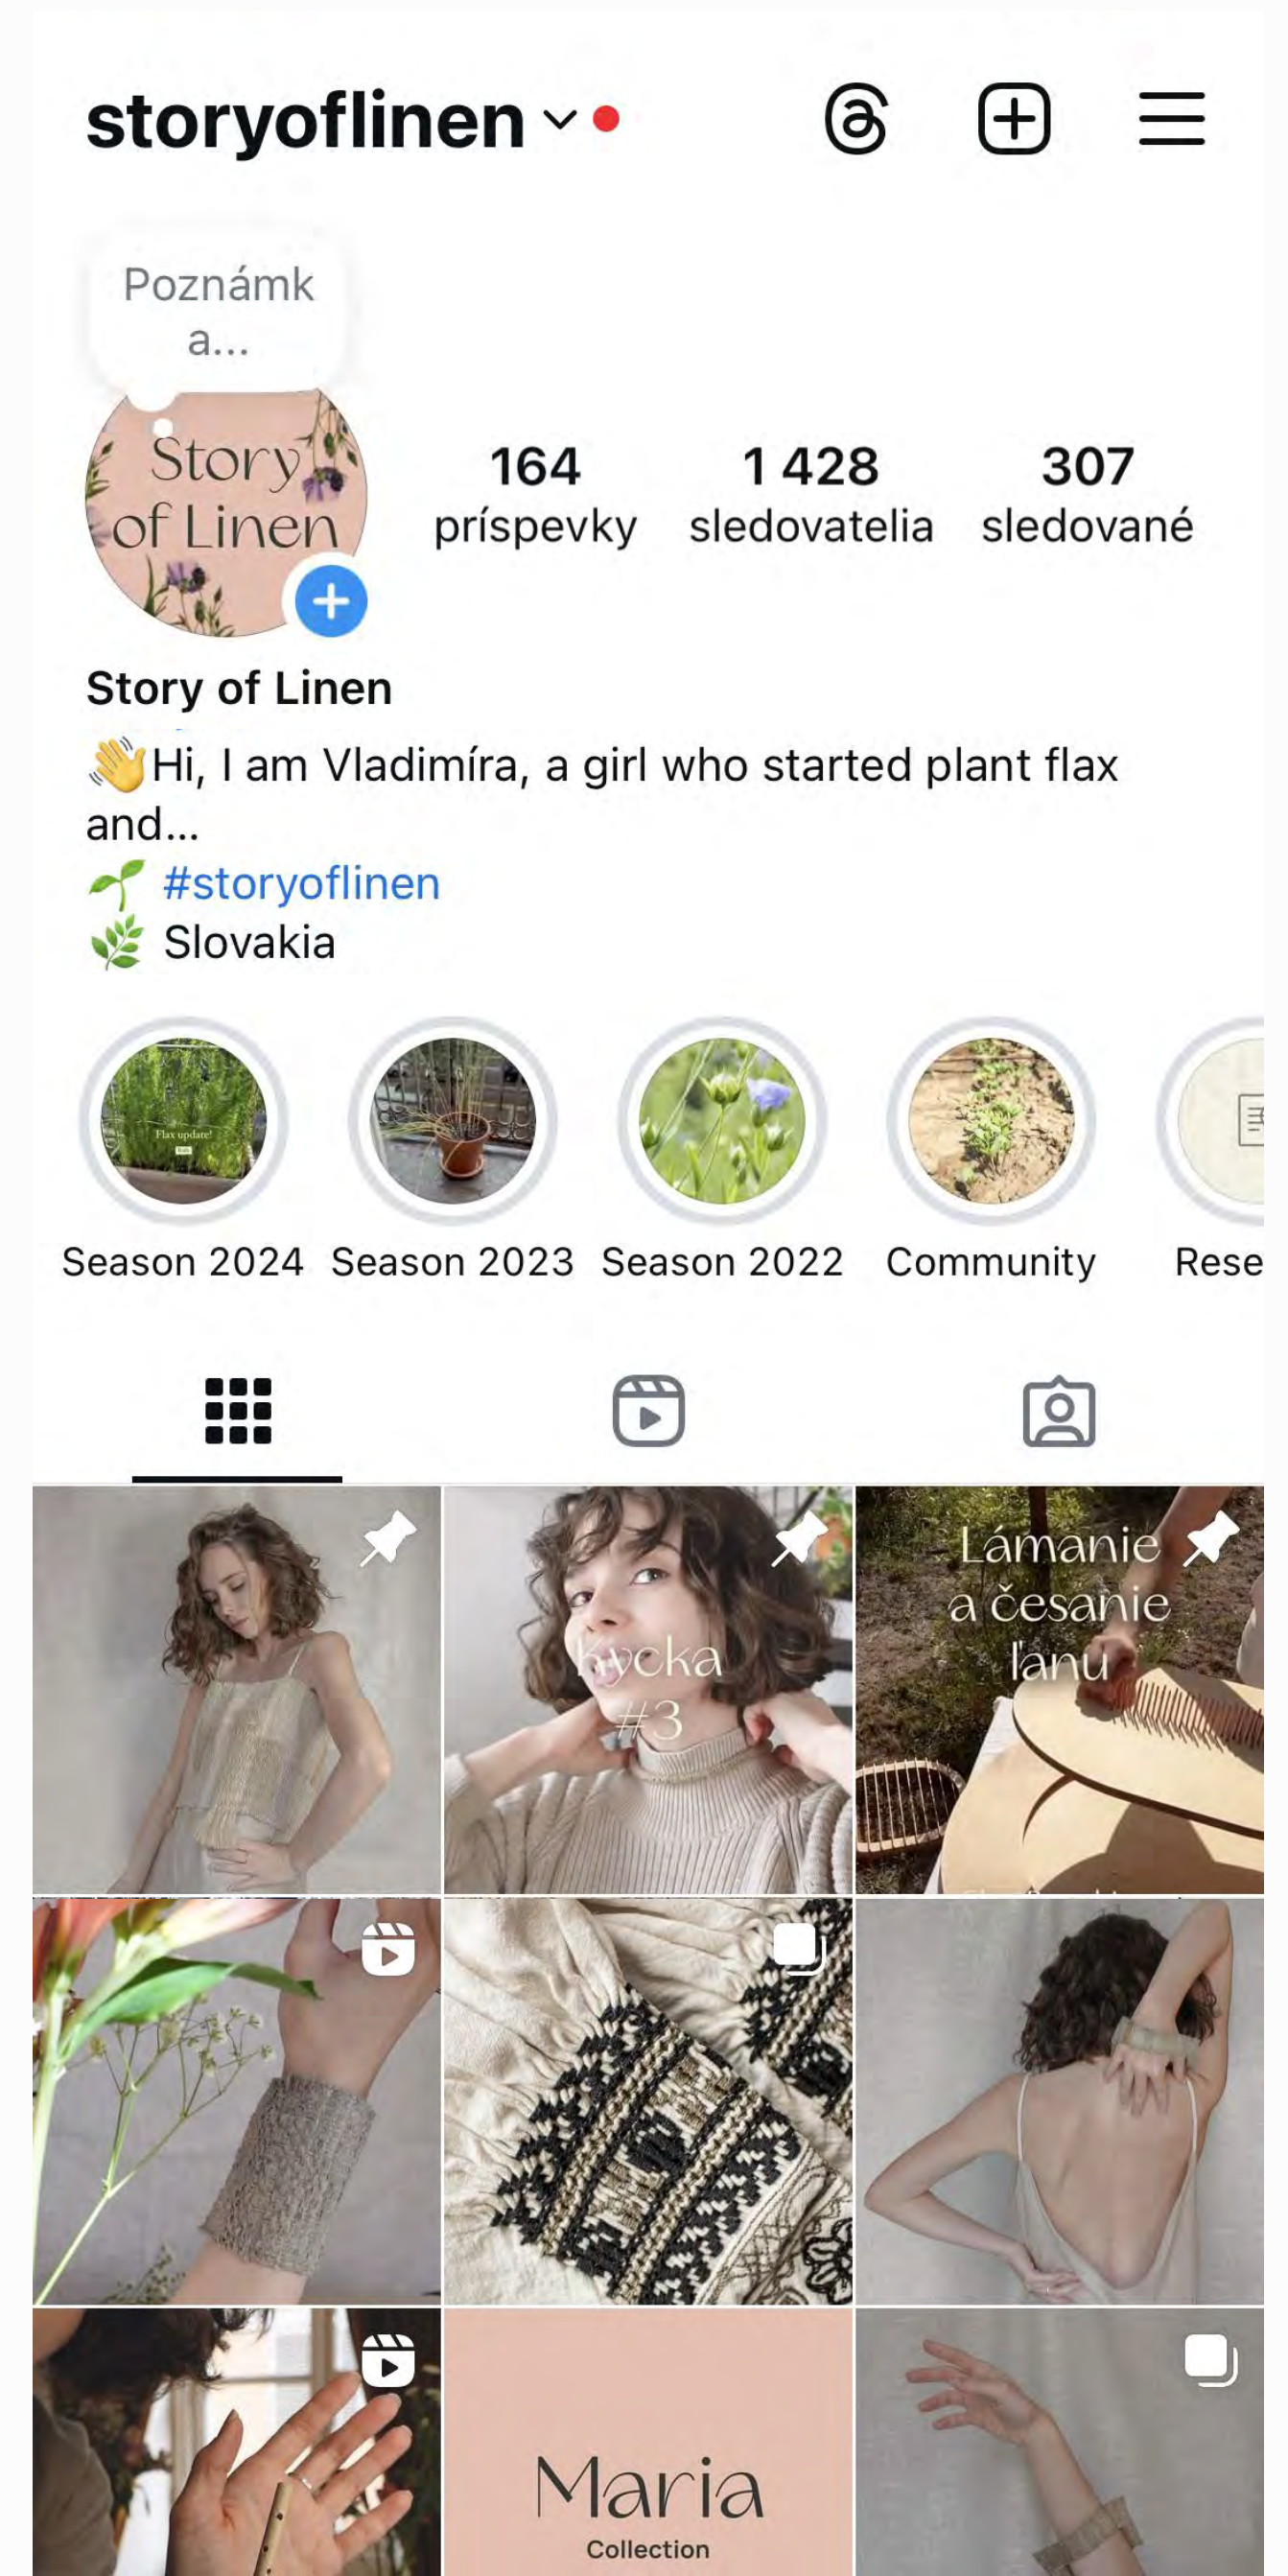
storyoflinen

Poznámka...

Story of Linen

164 príspevky
1 428 sledovatelia
307 sledované

Story of Linen
👋Hi, I am Vladimíra, a girl who started plant flax and...
🌱 #storyoflinen
🌿 Slovakia

Flax update!

Season 2024
Season 2023
Season 2022
Community
Rese

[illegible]ycka #3

Lámanie a česanie ľanu

Maria
Collection